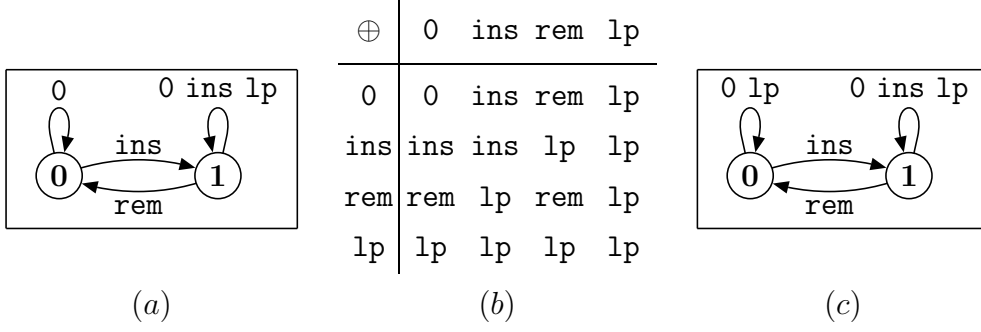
0
0 ins lp
ins
0
1
rem

| $\oplus$ | 0 | ins | rem | lp |
|---|---|---|---|---|
| 0 | 0 | ins | rem | lp |
| ins | ins | ins | lp | lp |
| rem | rem | lp | rem | lp |
| lp | lp | lp | lp | lp |

0 lp
0 ins lp
ins
0
1
rem

$(a)$

$(b)$

$(c)$